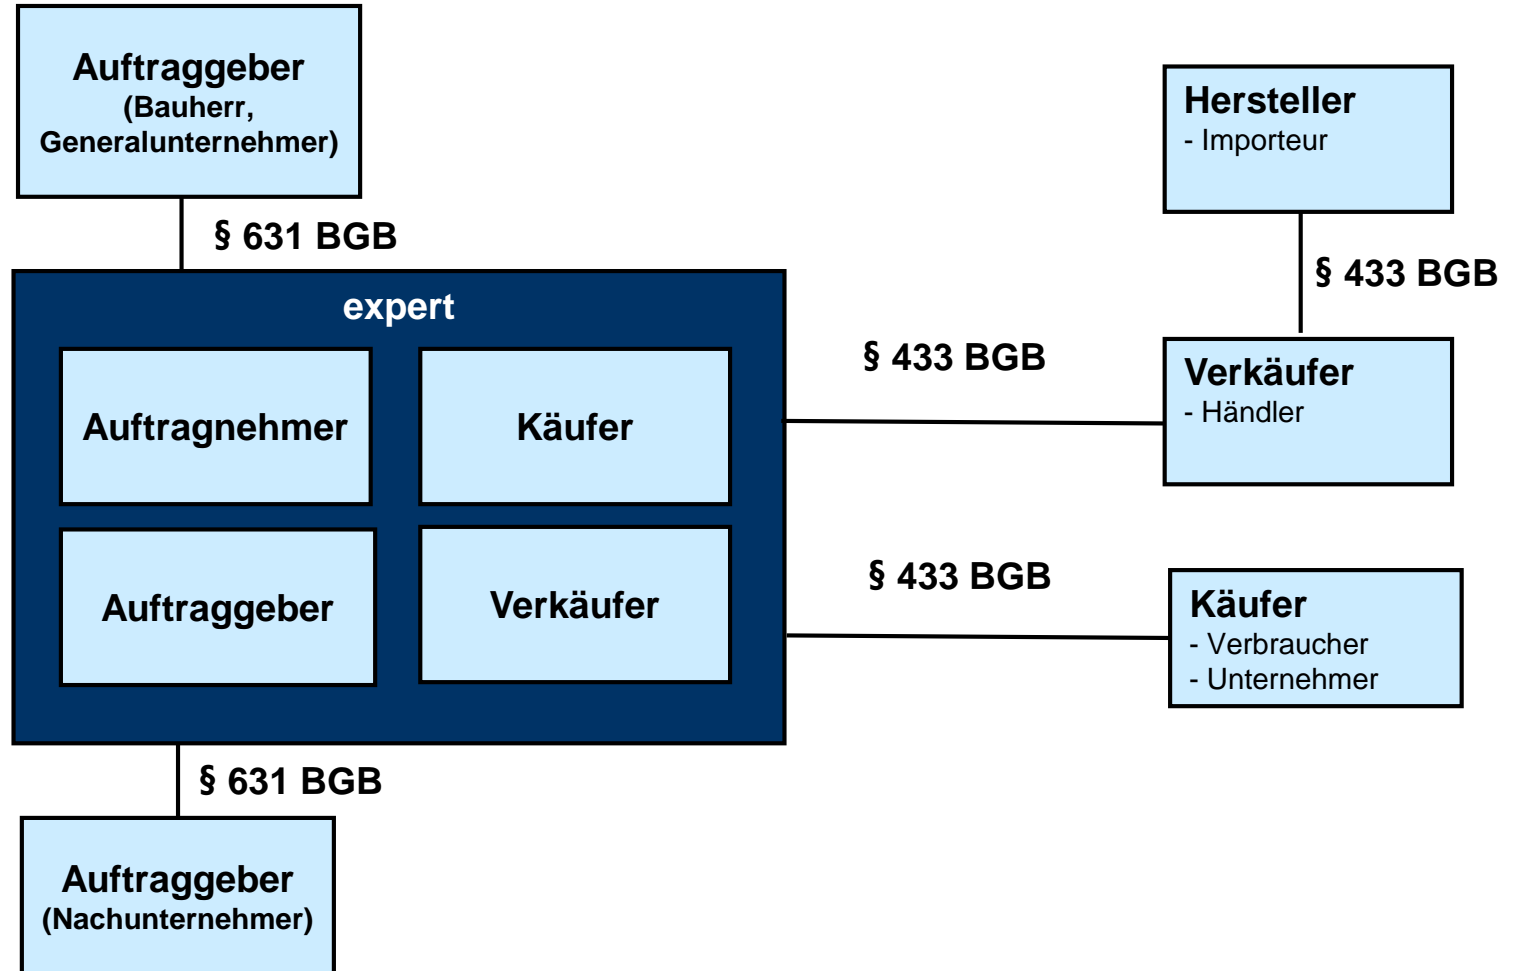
Auftraggeber
(Bauherr, Generalunternehmer)

§ 631 BGB

Hersteller
- Importeur

§ 433 BGB

expert

Auftragnehmer

Käufer

Auftraggeber

Verkäufer

§ 433 BGB

Verkäufer
- Händler

§ 433 BGB

Käufer
- Verbraucher
- Unternehmer

§ 631 BGB

Auftraggeber
(Nachunternehmer)